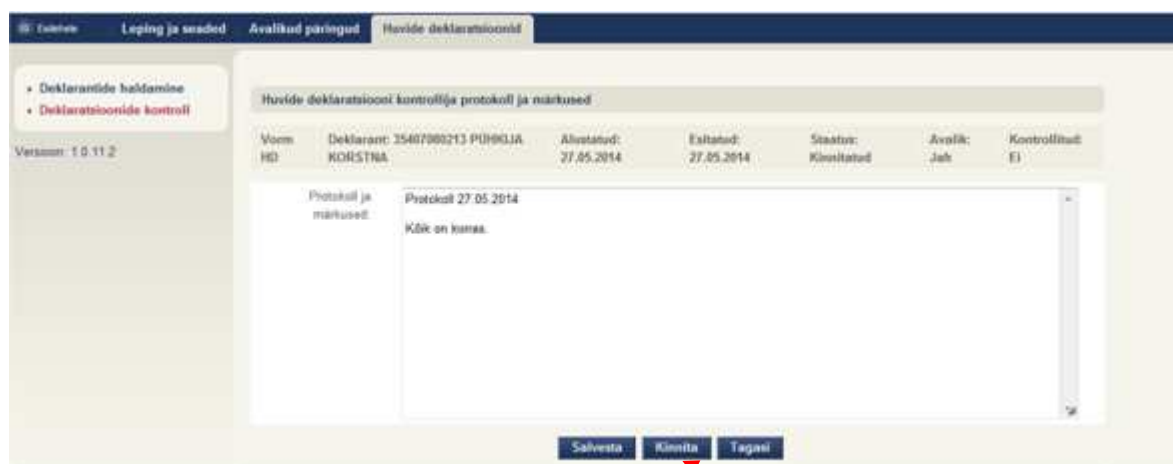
Esilehele | Leping ja seaded | Avalikud päringud | Huvide deklaratsioonid

• Deklarantide haldamine
• Deklaratsioonide kontroll

Versioon: 1.0.11.2

Huvide deklaratsiooni kontrollija protokoll ja märkused

| Vorm: HD | Deklarant: 35407080213 PÕHKJA KORSTNA | Alustatud: 27.05.2014 | Esitatud: 27.05.2014 | Staatus: Kinnitatud | Avalik: Jah | Kontrollitud: Ei |
|---|---|---|---|---|---|---|

Protokoll ja märkused:

Protokoll 27.05.2014

Kõik on korras.

Salvesta | Kinnita | Tagasi